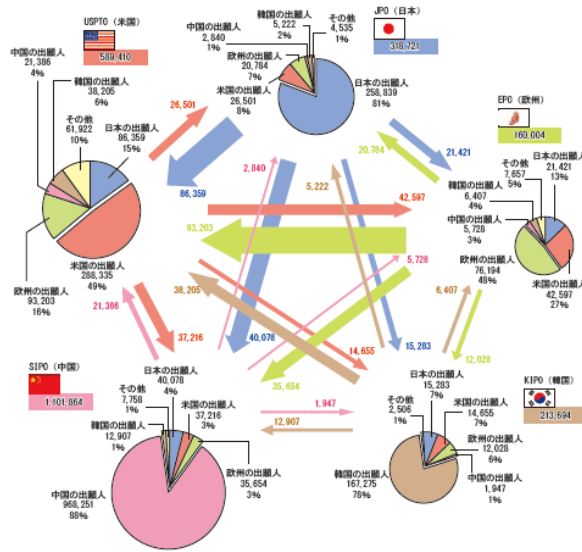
USPTO（米国）
589,410

中国の出願人
21,386
4%

韓国の出願人
38,205
6%

その他
61,922
10%

日本の出願人
86,359
15%

米国の出願人
288,335
49%

欧州の出願人
93,203
16%

中国の出願人
2,840
1%

韓国の出願人
5,222
2%

その他
4,535
1%

欧州の出願人
20,784
7%

米国の出願人
26,501
8%

日本の出願人
258,839
81%

JPO（日本）
318,721

EPO（欧州）
160,004

その他
7,657
5%

日本の出願人
21,421
13%

韓国の出願人
6,407
4%

中国の出願人
5,728
3%

欧州の出願人
76,194
48%

米国の出願人
42,597
27%

26,501
86,359
2,840
5,222
20,784
21,421
42,597
93,203
5,728
6,407
21,386
38,205
37,216
40,078
14,655
15,283
12,028
35,654
1,947
12,907

SIPO（中国）
1,101,864

日本の出願人
40,078
4%

その他
7,758
1%

米国の出願人
37,216
3%

韓国の出願人
12,907
1%

欧州の出願人
35,654
3%

中国の出願人
968,251
88%

KIPO（韓国）
213,694

日本の出願人
15,283
7%

その他
2,506
1%

米国の出願人
14,655
7%

欧州の出願人
12,028
6%

中国の出願人
1,947
1%

韓国の出願人
167,275
78%